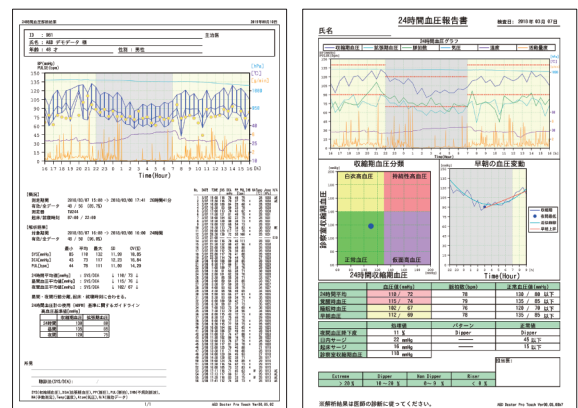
24時間血圧報告書

検査日: 2010 年 03 月 07 日

氏名

血圧日内変動グラフ

収縮期血圧 拡張期血圧 脈拍数 気圧 温度 活動量

Time(Hour)

収縮期血圧分類

白衣高血圧

持続性高血圧

正常血圧

仮面高血圧

24時間収縮期血圧

早朝の血圧変動

Time(Hour)

| | 血圧値(mmHg) | 脈拍数(bpm) | 正常値(mmHg) |
|---|---|---|---|
| 24時間平均 | 118 / 72 | 78 | 130 / 80 以下 |
| 覚醒時平均 | 125 / 76 | 80 | 135 / 85 以下 |
| 睡眠時平均 | 102 / 67 | 76 | 120 / 70 以下 |
| 早朝平均 | 112 / 69 | 70 | 135 / 85 以下 |

| | 血圧値 | パターン | 正常値 |
|---|---|---|---|
| 夜間血圧降下度 | 11 % | Dipper | |
| 日内サージ | 22 mmHg | | 45 以下 |
| 起床サージ | 18 mmHg | | 15 以下 |
| 収縮期最大血圧 | 138 mmHg | | |

| Extreme | Dipper | Non Dipper | Riser |
|---|---|---|---|
| ≥ 20% | 10 ~ 20 % | 0 ~ 9 % | < 0 % |

※解析結果は医師の診断に従ってください。